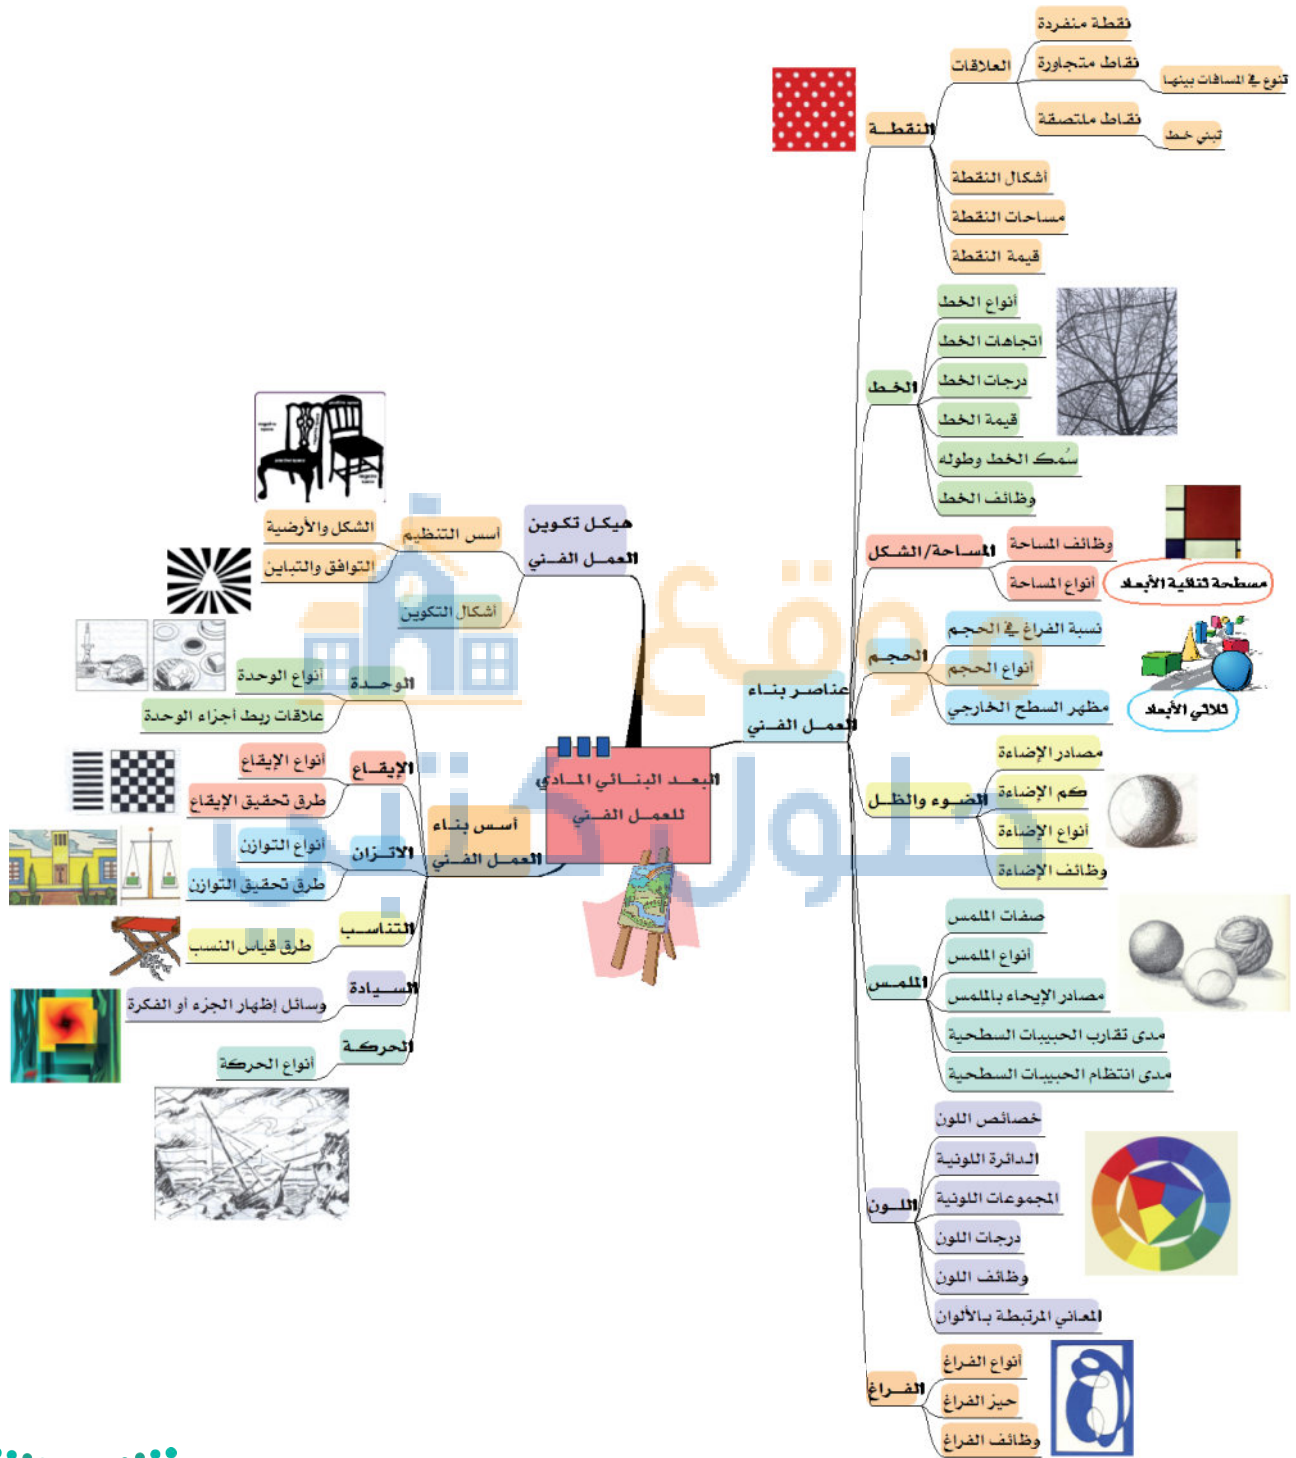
البعـد البنـائي المـادي للعمـل الفـني

عناصـر بنـاء العمـل الفـني

النقطـة
العلاقات
نقطة منفردة
نقاط متجاورة
تنوع في المسافات بينها
نقاط ملتصقة
تبني خط
أشكال النقطة
مساحات النقطة
قيمة النقطة

الخـط
أنواع الخط
اتجاهات الخط
درجات الخط
قيمة الخط
سُمك الخط وطوله
وظائف الخط

المسـاحة/الشكل
وظائف المساحة
أنواع المساحة
مسطحة ثنائية الأبعاد

الحجـم
نسبة الفراغ في الحجم
أنواع الحجم
مظهر السطح الخارجي
ثلاثي الأبعاد

الضـوء والظـل
مصادر الإضاءة
كم الإضاءة
أنواع الإضاءة
وظائف الإضاءة

الملمـس
صفات الملمس
أنواع الملمس
مصادر الإيحاء بالملمس
مدى تقارب الحبيبات السطحية
مدى انتظام الحبيبات السطحية

اللـون
خصائص اللون
الدائرة اللونية
المجموعات اللونية
درجات اللون
وظائف اللون
المعاني المرتبطة بالألوان

الفـراغ
أنواع الفراغ
حيز الفراغ
وظائف الفراغ

هيكـل تكوين العمـل الفـني
أسس التنظيم
الشكل والأرضية
التوافق والتباين
أشكال التكوين

أسـس بنـاء العمـل الفـني
الوحـدة
أنواع الوحدة
علاقات ربط أجزاء الوحدة
الإيقـاع
أنواع الإيقاع
طرق تحقيق الإيقاع
الاتـزان
أنواع التوازن
طرق تحقيق التوازن
التنـاسـب
طرق قياس النسب
السـيادة
وسائل إظهار الجزء أو الفكرة
الحركـة
أنواع الحركة